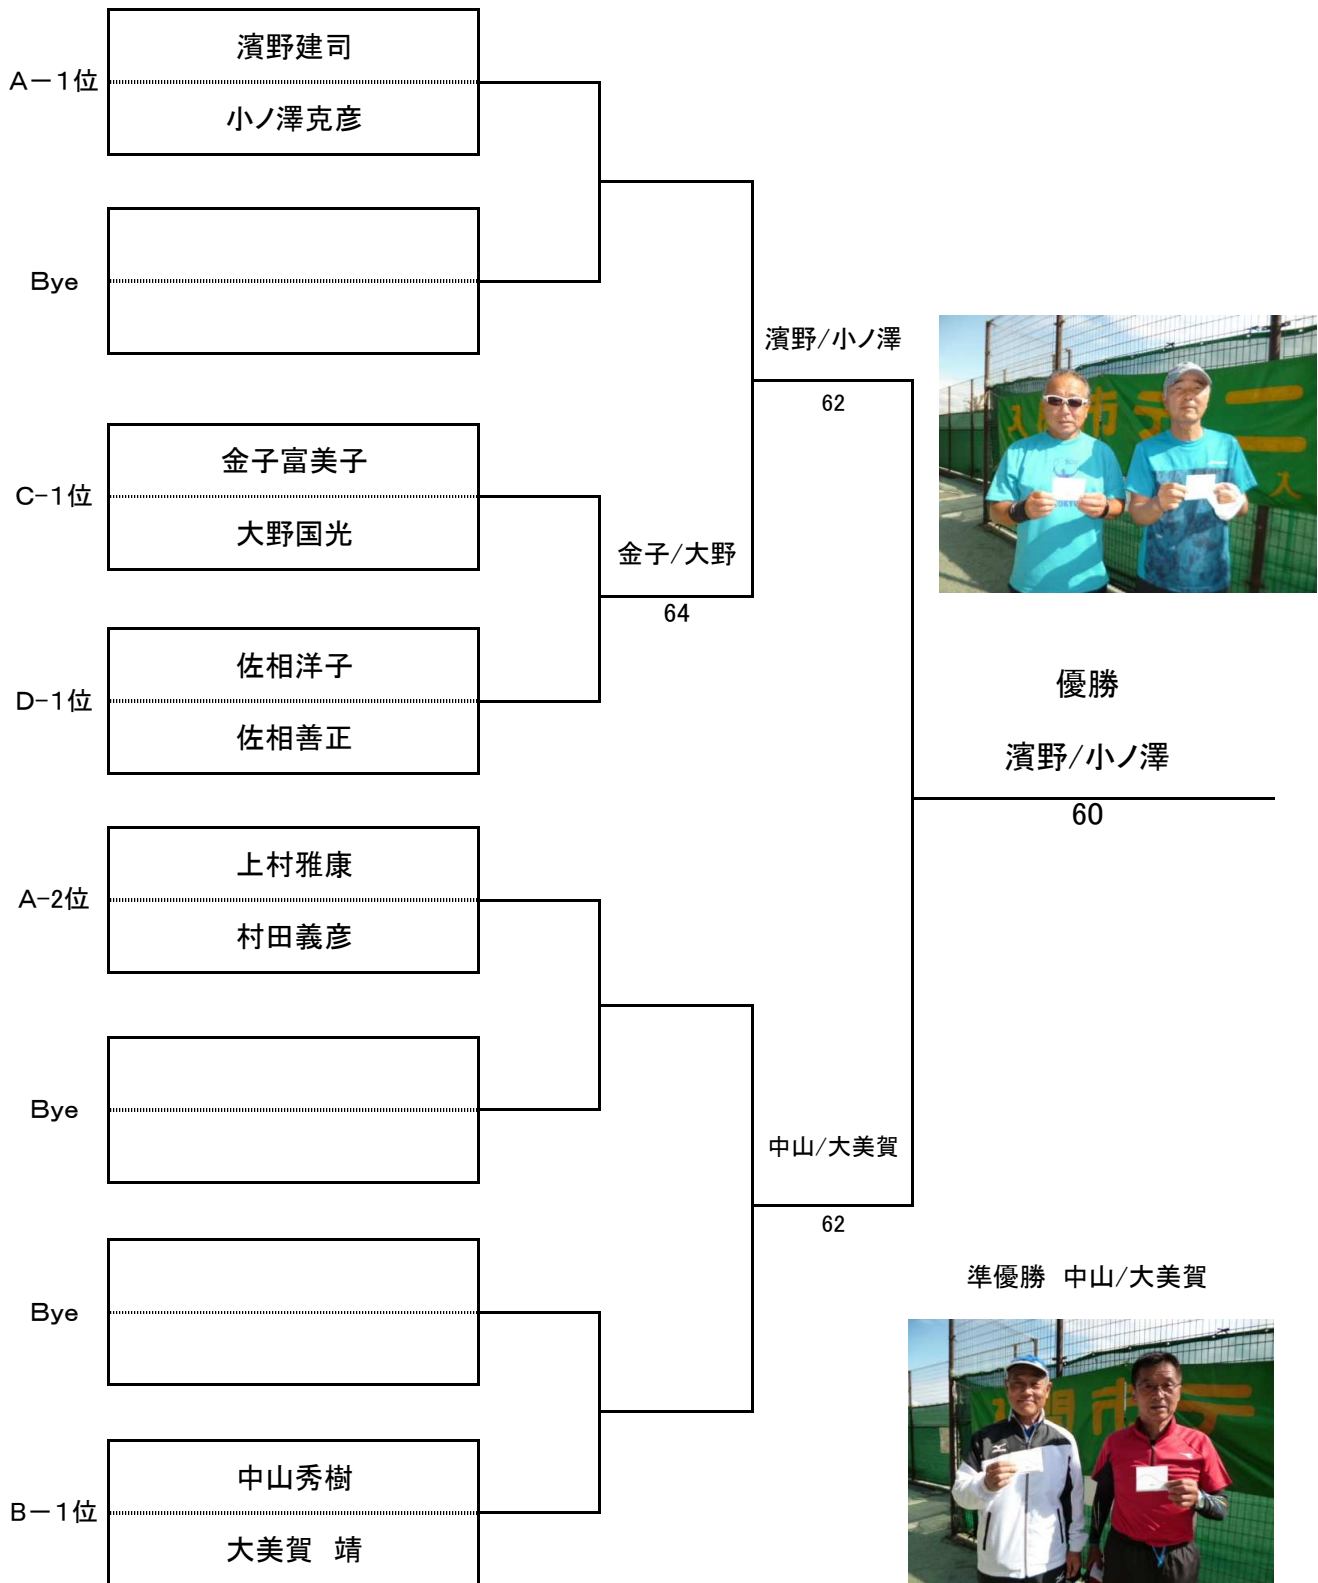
A－1位
濱野建司
小ノ澤克彦

Bye

濱野/小ノ澤
62

C－1位
金子富美子
大野国光

金子/大野
64

D－1位
佐相洋子
佐相善正

優勝
濱野/小ノ澤
60

A－2位
上村雅康
村田義彦

Bye

中山/大美賀
62

準優勝　中山/大美賀

Bye

B－1位
中山秀樹
大美賀　靖